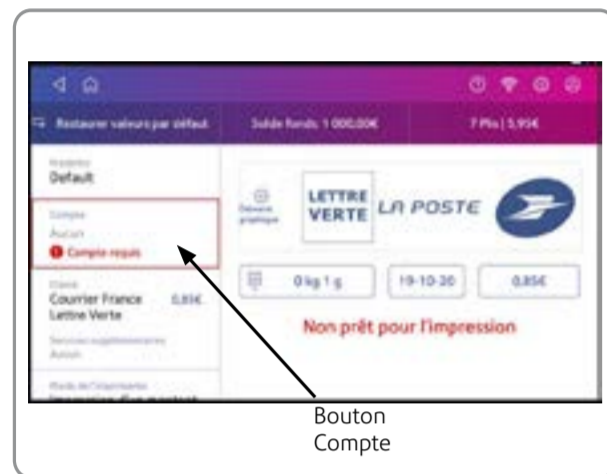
Restaurer valeurs par défaut
Solde fonds: 1 000,00€
7 Plis | 5,95€

Modèle
Default

Compte
Aucun
Compte requis

Classe
Courrier France Lettre Verte 0,85€

Services supplémentaires
Aucun

Mode de l'impression
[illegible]

Élément graphique

LETTRE VERTE
LA POSTE

0 kg 1 g
19-10-20
0,85€

Non prêt pour l'impression

Bouton
Compte